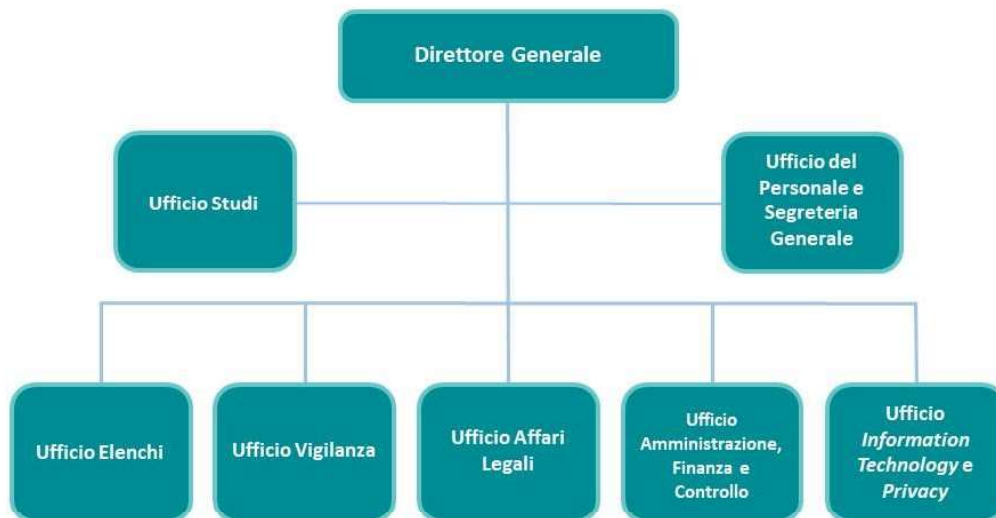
Direttore Generale

Ufficio Studi

Ufficio del Personale e Segreteria Generale

Ufficio Elenchi

Ufficio Vigilanza

Ufficio Affari Legali

Ufficio Amministrazione, Finanza e Controllo

Ufficio *Information Technology* e *Privacy*